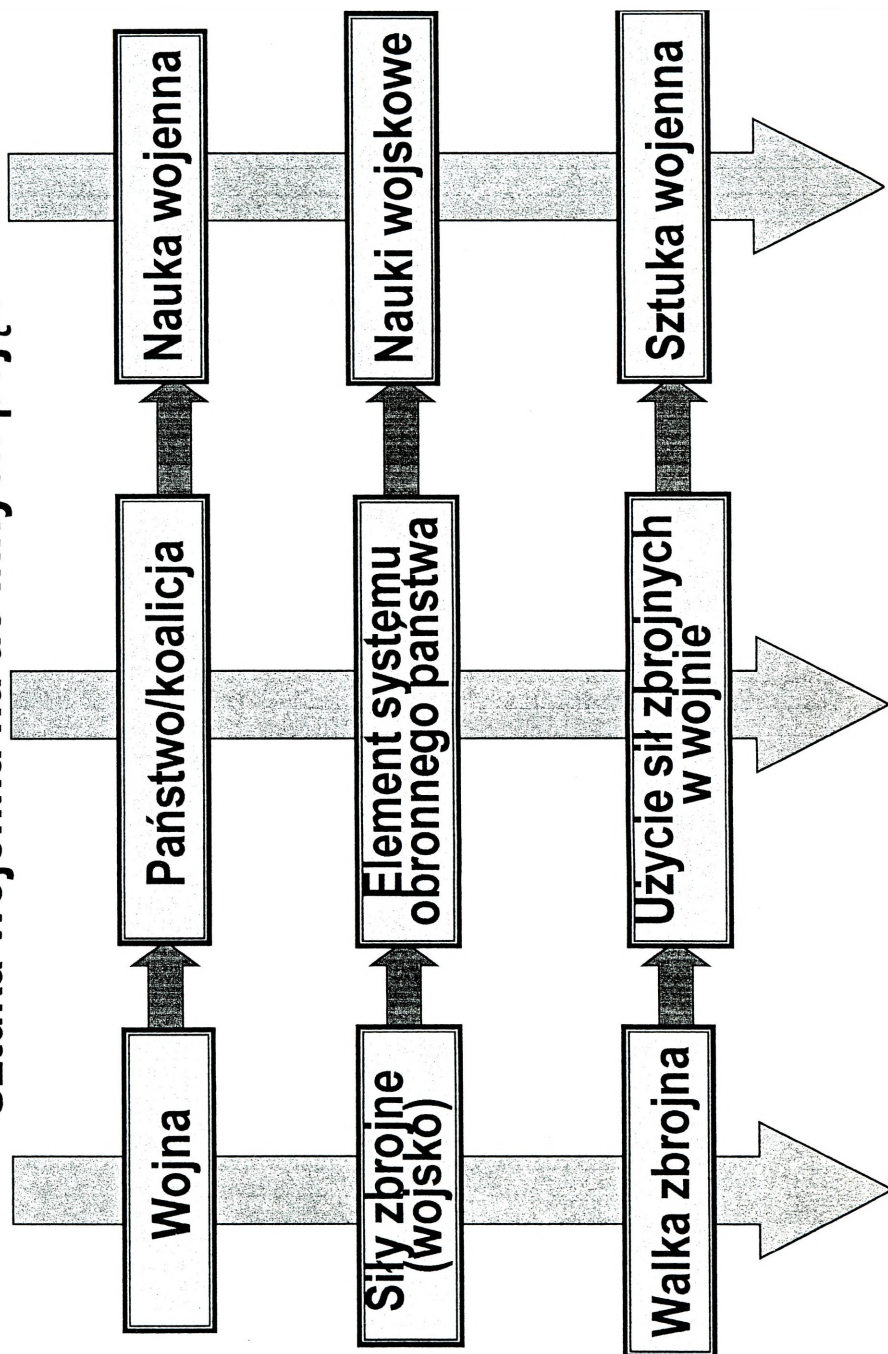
Sztuka wojenna na tle innych pojęć

Wojna
Państwo/koalicja
Nauka wojenna

Siły zbrojne (wojsko)
Element systemu obronnego państwa
Nauki wojskowe

Walka zbrojna
Użycie sił zbrojnych w wojnie
Sztuka wojenna